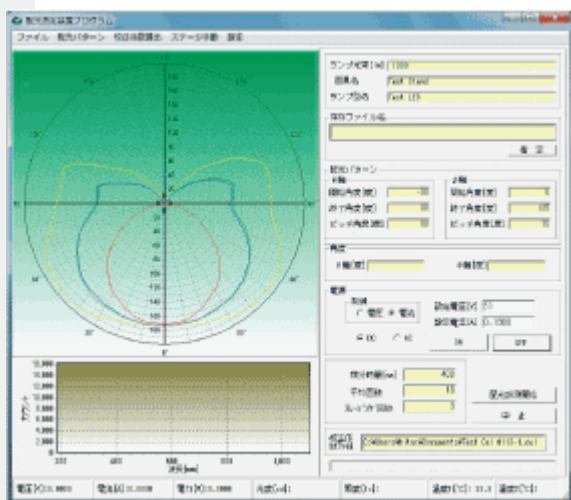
配光測定装置プログラム

ファイル 配光パターン 校正係数算出 ステージ手動 設定

ランプ光束[lm] 1000
器具名 Test Stand
ランプ型名 Test LED

保存ファイル名

参 照

配光パターン
θ軸
開始角度[度] -30
終了角度[度] 30
ピッチ角度[度] 10
φ軸
開始角度[度] 0
終了角度[度] 180
ピッチ角度[度] 0

角度
θ軸[度]
φ軸[度]

電源
制御
○ 電圧 ● 電流
設定電圧[V] 2.5
設定電流[A] 0.1500
● DC ○ AC
ON OFF

積分時間[ms] 400
平均回数 10
スムージング回数 3

最大値探索開始
中 止

校正値 ファイル名 C:¥Users¥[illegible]¥Documents¥Test Cal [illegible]

電圧[V] 0.0000 電流[A] 0.0000 電力[W] 0.0000 角度[θ]: 角度[φ]: 温度[℃]: 23.3 温度[℃]:

カウント
波長[nm]